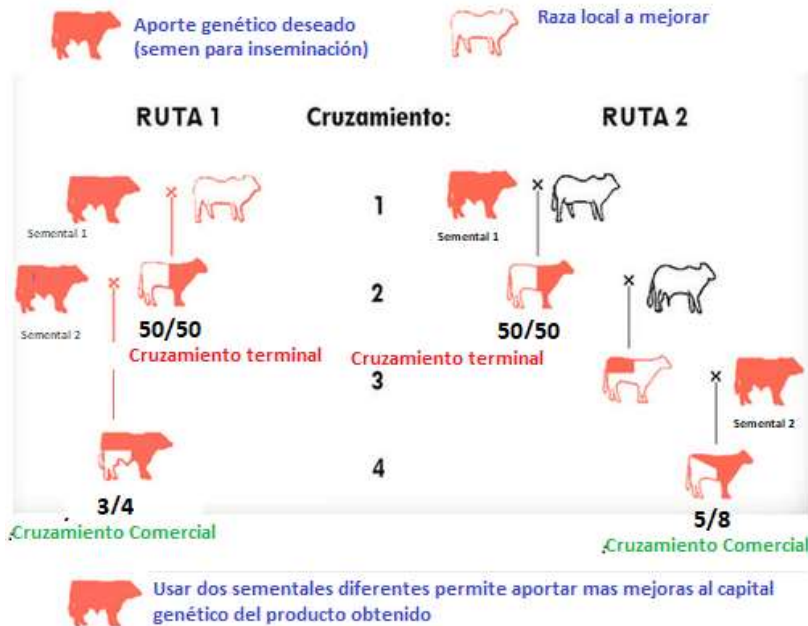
Aporte genético deseado (semen para inseminación)

Raza local a mejorar

RUTA 1

Cruzamiento:

RUTA 2

Semental 1

×

1

Semental 1

×

Semental 2

×

2

50/50

50/50

×

Cruzamiento terminal

Cruzamiento terminal

3

×

Semental 2

4

3/4

Cruzamiento Comercial

5/8

Cruzamiento Comercial

Usar dos sementales diferentes permite aportar mas mejoras al capital genético del producto obtenido